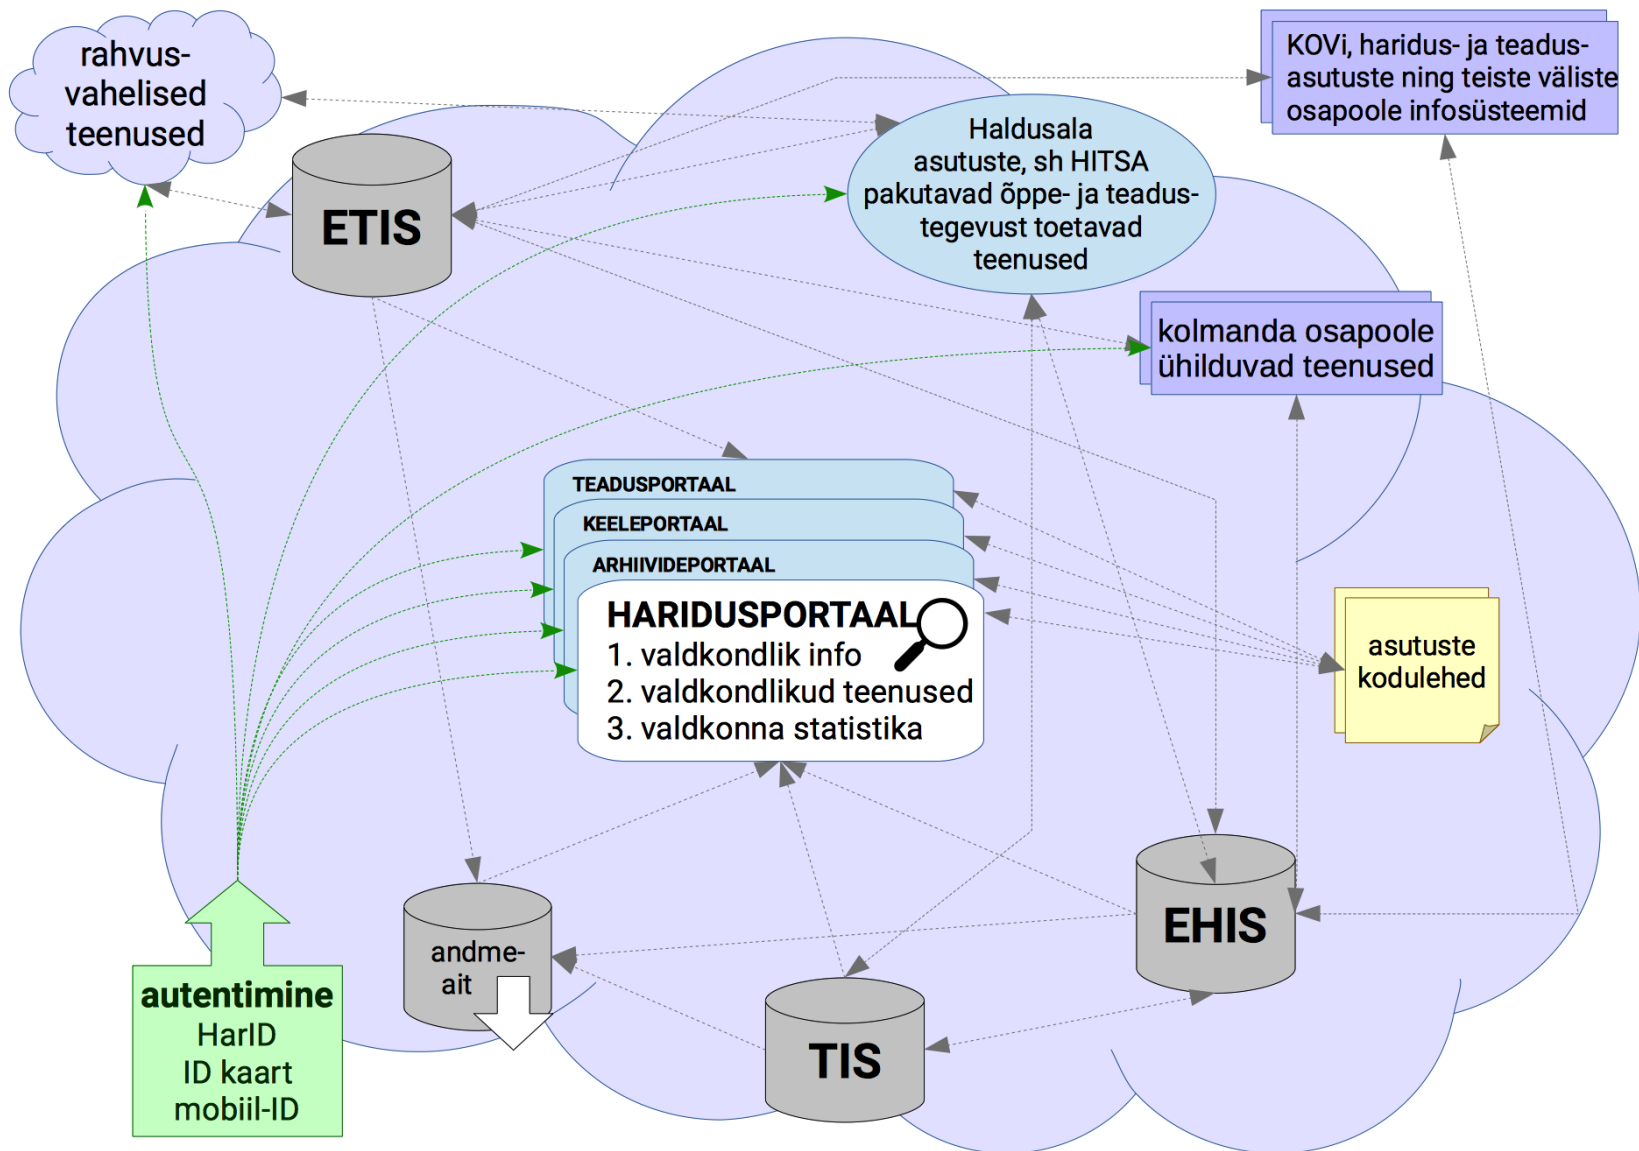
rahvusvahelised teenused

KOVi, haridus- ja teadusasutuste ning teiste väliste osapoole infosüsteemid

ETIS

Haldusala asutuste, sh HITSA pakutavad õppe- ja teadustegevust toetavad teenused

kolmanda osapoole ühilduvad teenused

TEADUSPORTAAL

KEELEPORTAAL

ARHIIVIDEPORTAAL

HARIDUSPORTAAL
1. valdkondlik info
2. valdkondlikud teenused
3. valdkonna statistika

asutuste kodulehed

EHIS

andmeait

TIS

autentimine
HarID
ID kaart
mobiil-ID